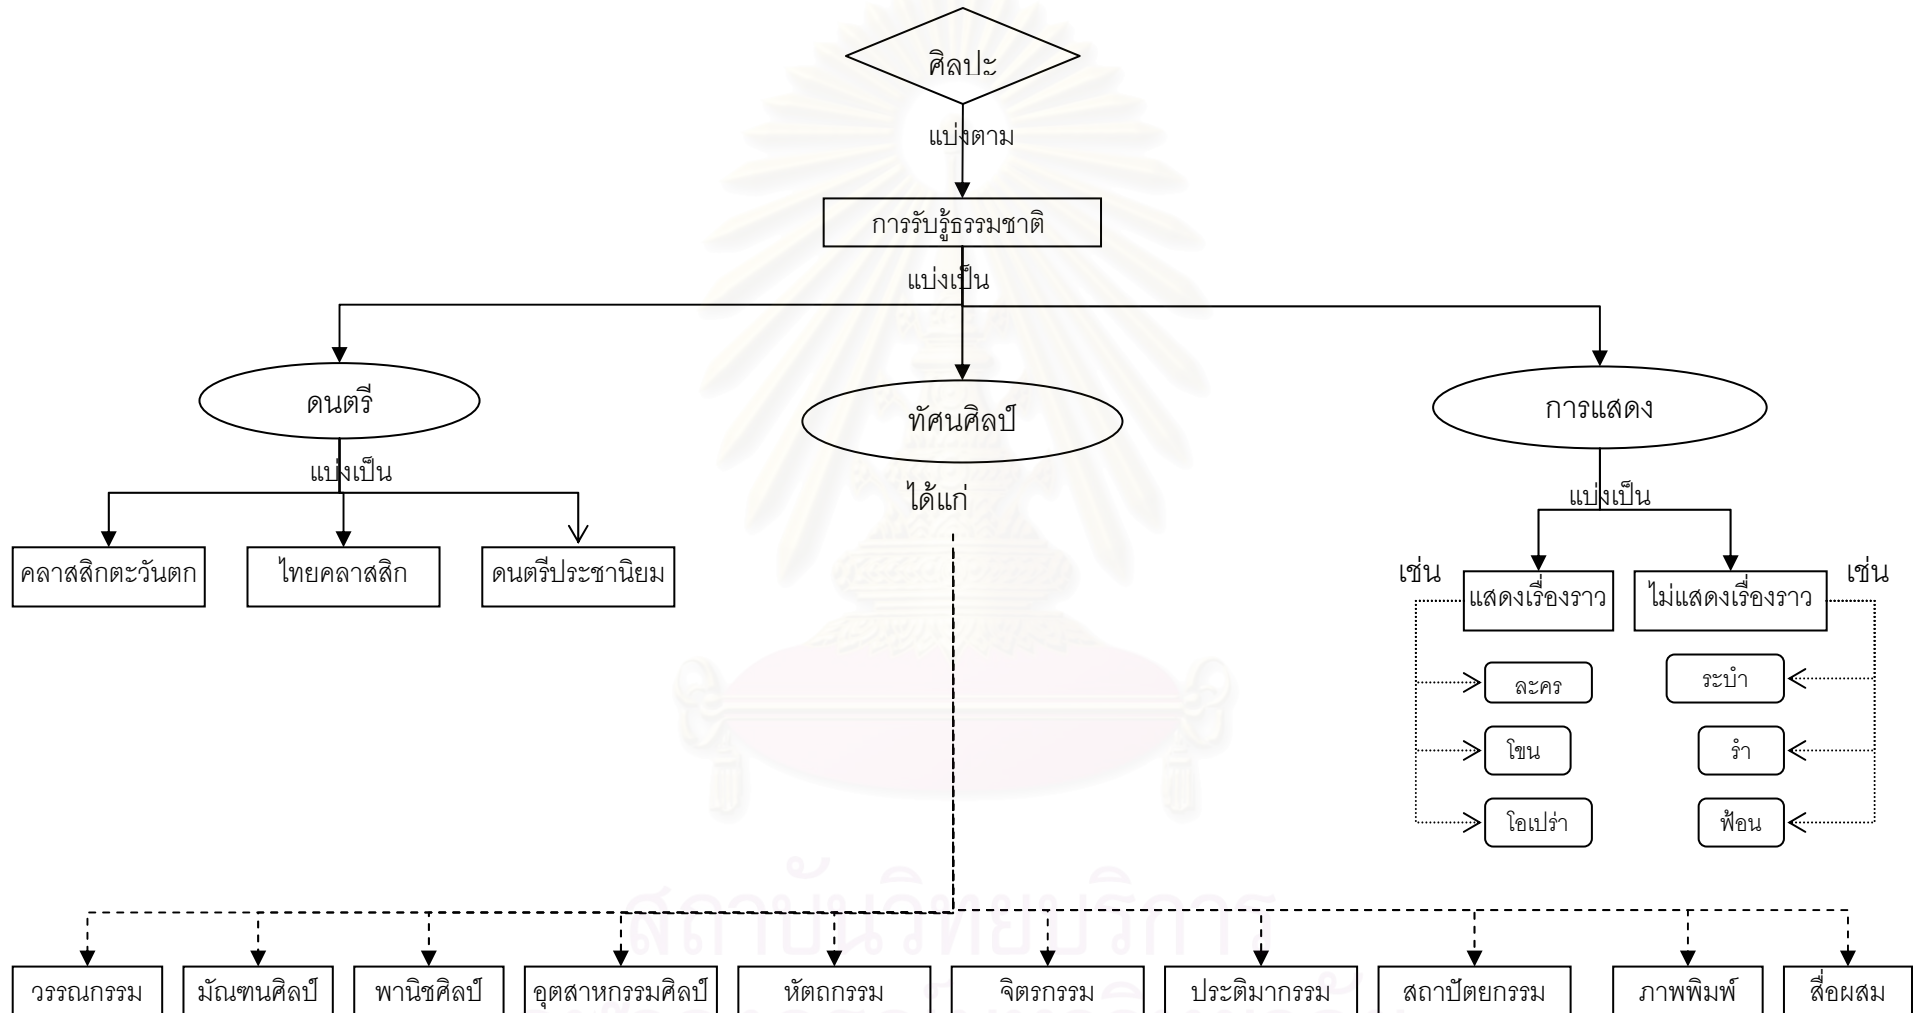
ศิลปะ

แบ่งตาม

การรับรู้ธรรมชาติ

แบ่งเป็น

ดนตรี

ทัศนศิลป์

การแสดง

แบ่งเป็น

คลาสสิกตะวันตก

ไทยคลาสสิก

ดนตรีประชานิยม

ได้แก่

แบ่งเป็น

เช่น

แสดงเรื่องราว

ไม่แสดงเรื่องราว

เช่น

ละคร

โขน

โอเปร่า

ระบำ

รำ

ฟ้อน

วรรณกรรม

มัณฑนศิลป์

พานิชศิลป์

อุตสาหกรรมศิลป์

หัตถกรรม

จิตรกรรม

ประติมากรรม

สถาปัตยกรรม

ภาพพิมพ์

สื่อผสม